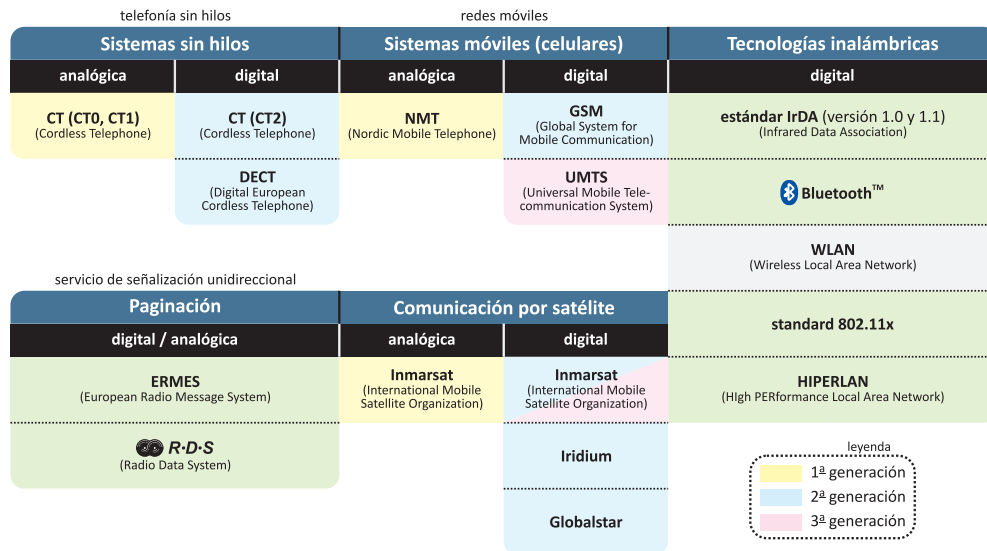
telefonía sin hilos

redes móviles

Sistemas sin hilos

Sistemas móviles (celulares)

Tecnologías inalámbricas

analógica

digital

analógica

digital

digital

CT (CT0, CT1)
(Cordless Telephone)

CT (CT2)
(Cordless Telephone)

NMT
(Nordic Mobile Telephone)

GSM
(Global System for Mobile Communication)

estándar IrDA (versión 1.0 y 1.1)
(Infrared Data Association)

DECT
(Digital European Cordless Telephone)

UMTS
(Universal Mobile Telecommunication System)

Bluetooth™

WLAN
(Wireless Local Area Network)

servicio de señalización unidireccional

Paginación

Comunicación por satélite

standard 802.11x

digital / analógica

analógica

digital

ERMES
(European Radio Message System)

Inmarsat
(International Mobile Satellite Organization)

Inmarsat
(International Mobile Satellite Organization)

HIPERLAN
(HIgh PERformance Local Area Network)

R·D·S
(Radio Data System)

Iridium

Globalstar

leyenda

1ª generación

2ª generación

3ª generación